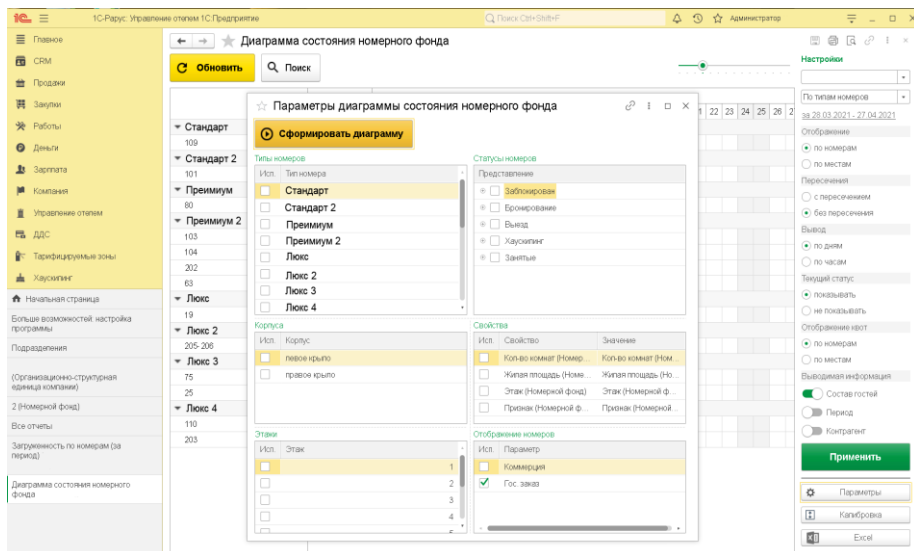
1С-Рарус: Управление отелем 1С:Предприятие
Поиск Ctrl+Shift+F
Администратор

Главное
CRM
Продажи
Закупки
Работы
Деньги
Зарплата
Компания
Управление отелем
ДДС
Тарифицируемые зоны
Хаускипинг

Начальная страница
Больше возможностей: настройка программы
Подразделения
(Организационно-структурная единица компании)
2 (Номерной фонд)
Все отчеты
Загруженность по номерам (за период)
Диаграмма состояния номерного фонда

Диаграмма состояния номерного фонда
Обновить
Поиск

Стандарт
109
Стандарт 2
101
Преимиум
80
Преимиум 2
103
104
202
63
Люкс
19
Люкс 2
205-206
Люкс 3
75
25
Люкс 4
110
203

21 22 23 24 25 26 2

Параметры диаграммы состояния номерного фонда
Сформировать диаграмму

Типы номеров
| Исп. | Тип номера |
|---|---|
| | Стандарт |
| | Стандарт 2 |
| | Преимиум |
| | Преимиум 2 |
| | Люкс |
| | Люкс 2 |
| | Люкс 3 |
| | Люкс 4 |

Статусы номеров
| Представление |
|---|
| Заблокирован |
| Бронирование |
| Выезд |
| Хаускипинг |
| Занятые |

Корпуса
| Исп. | Корпус |
|---|---|
| | левое крыло |
| | правое крыло |

Свойства
| Исп. | Свойство | Значение |
|---|---|---|
| | Кол-во комнат (Номер... | Кол-во комнат (Ном... |
| | Жилая площадь (Номе... | Жилая площадь (Но... |
| | Этаж (Номерной фонд) | Этаж (Номерной ф... |
| | Признак (Номерной ф... | Признак (Номерной... |

Этажи
| Исп. | Этаж |
|---|---|
| | 1 |
| | 2 |
| | 3 |
| | 4 |

Отображение номеров
| Исп. | Параметр |
|---|---|
| | Коммерция |
| ✓ | Гос. заказ |

Настройки
По типам номеров
за 28.03.2021 - 27.04.2021
Отображение
по номерам
по местам
Пересечения
с пересечением
без пересечения
Вывод
по дням
по часам
Текущий статус
показывать
не показывать
Отображение квот
по номерам
по местам
Выводимая информация
Состав гостей
Период
Контрагент
Применить
Параметры
Калибровка
Excel